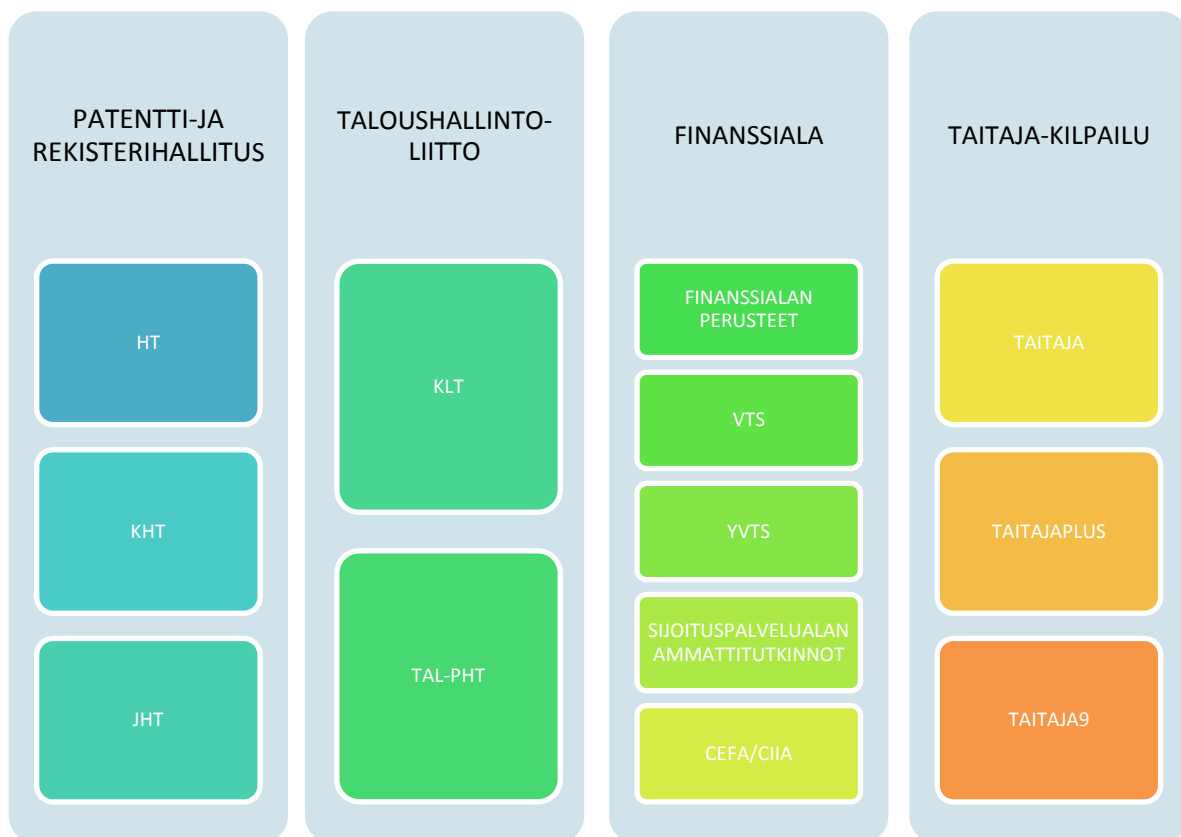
PATENTTI-JA REKISTERIHALLITUS

HT

KHT

JHT

TALOUSHALLINTO-LIITTO

KLT

TAL-PHT

FINANSSIALA

FINANSSIALAN PERUSTEET

VTS

YVTS

SIJOITUSPALVELUALAN AMMATTITUTKINNOT

CEFA/CIIA

TAITAJA-KILPAILU

TAITAJA

TAITAJAPLUS

TAITAJA9